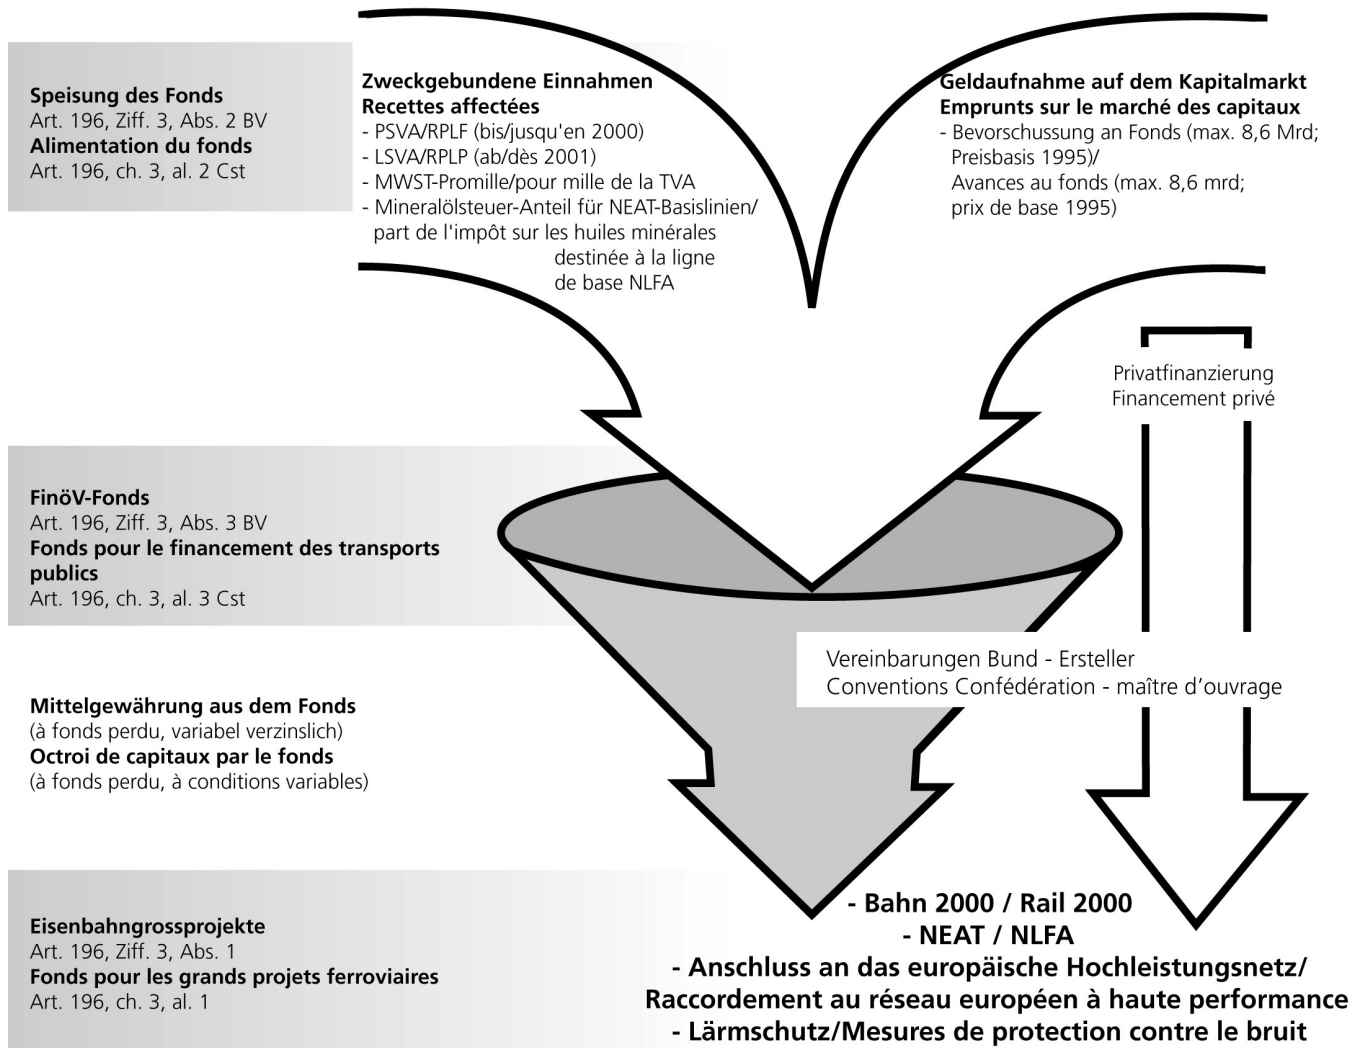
**Speisung des Fonds**
Art. 196, Ziff. 3, Abs. 2 BV
**Alimentation du fonds**
Art. 196, ch. 3, al. 2 Cst

**Zweckgebundene Einnahmen**
**Recettes affectées**
- PSVA/RPLF (bis/jusqu'en 2000)
- LSVA/RPLP (ab/dès 2001)
- MWST-Promille/pour mille de la TVA
- Mineralölsteuer-Anteil für NEAT-Basislinien/ part de l'impôt sur les huiles minérales destinée à la ligne de base NLFA

**Geldaufnahme auf dem Kapitalmarkt**
**Emprunts sur le marché des capitaux**
- Bevorschussung an Fonds (max. 8,6 Mrd; Preisbasis 1995)/ Avances au fonds (max. 8,6 mrd; prix de base 1995)

Privatfinanzierung
Financement privé

**FinöV-Fonds**
Art. 196, Ziff. 3, Abs. 3 BV
**Fonds pour le financement des transports publics**
Art. 196, ch. 3, al. 3 Cst

Vereinbarungen Bund - Ersteller
Conventions Confédération - maître d'ouvrage

**Mittelgewährung aus dem Fonds**
(à fonds perdu, variabel verzinslich)
**Octroi de capitaux par le fonds**
(à fonds perdu, à conditions variables)

**Eisenbahngrossprojekte**
Art. 196, Ziff. 3, Abs. 1
**Fonds pour les grands projets ferroviaires**
Art. 196, ch. 3, al. 1

**- Bahn 2000 / Rail 2000**
**- NEAT / NLFA**
**- Anschluss an das europäische Hochleistungsnetz/ Raccordement au réseau européen à haute performance**
**- Lärmschutz/Mesures de protection contre le bruit**